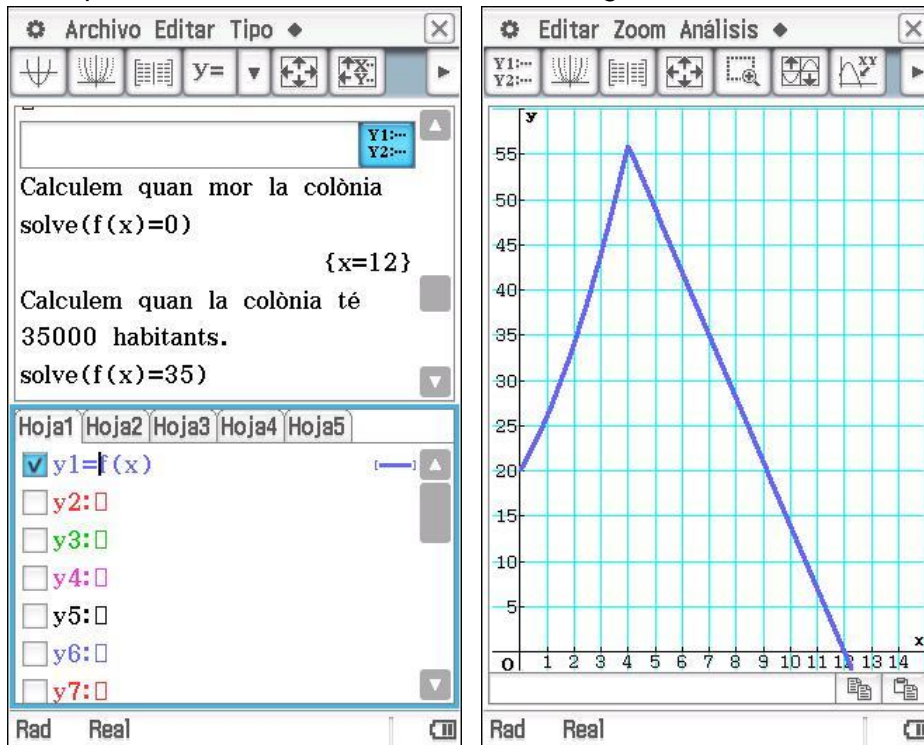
Archivo Editar Tipo ◆

y=

Calculem quan mor la colònia
solve(f(x)=0)
{x=12}
Calculem quan la colònia té 35000 habitants.
solve(f(x)=35)

Hoja1 Hoja2 Hoja3 Hoja4 Hoja5
y1=f(x)
y2:□
y3:□
y4:□
y5:□
y6:□
y7:□

Rad Real

Editar Zoom Análisis ◆

y
55
50
45
40
35
30
25
20
15
10
5
0 1 2 3 4 5 6 7 8 9 10 11 12 13 14
x

Rad Real